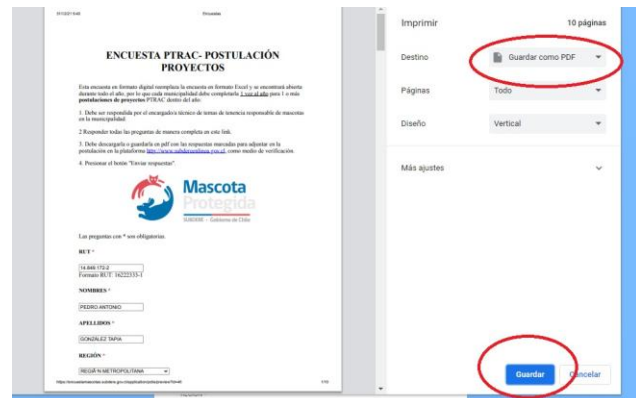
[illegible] Encuestas

ENCUESTA PTRAC- POSTULACIÓN PROYECTOS

Esta encuesta en formato digital reemplaza la encuesta en formato Excel y se encontrará abierta durante todo el año, por lo que cada municipalidad debe completarla 1 vez al año para 1 o más postulaciones de proyectos PTRAC dentro del año.

1. Debe ser respondida por el encargado/a técnico de temas de tenencia responsable de mascotas en la municipalidad.

2 Responder todas las preguntas de manera completa en este link.

3. Debe descargarla o guardarla en pdf con las respuestas marcadas para adjuntar en la postulación en la plataforma http://www.subdereenlinea.gov.cl, como medio de verificación.

4. Presionar el botón "Enviar respuestas".

Mascota Protegida
SUBDERE · Gobierno de Chile

Las preguntas con * son obligatorias.

RUT *

14.848.172-2
Formato RUT: 16222333-1

NOMBRES *

PEDRO ANTONIO

APELLIDOS *

GONZALEZ TAPIA

REGIÓN *

REGIÓN METROPOLITANA

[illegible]

Imprimir 10 páginas

Destino Guardar como PDF

Páginas Todo

Diseño Vertical

Más ajustes

Guardar Cancelar